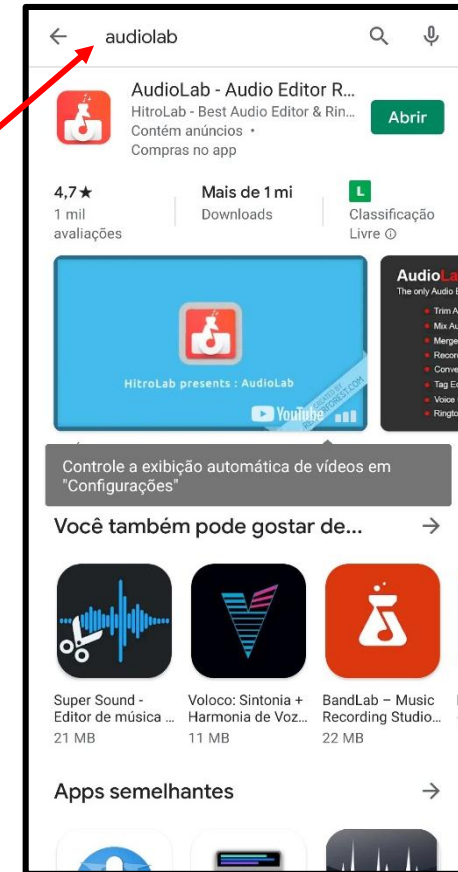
audiolab

AudioLab - Audio Editor R...
HitroLab - Best Audio Editor & Rin...
Contém anúncios •
Compras no app

Abrir

4,7★
1 mil avaliações

Mais de 1 mi
Downloads

L
Classificação Livre ⓘ

HitroLab presents : AudioLab

YouTube

AudioLa
The only Audio E

Trim A
Mix Au
Merge
Record
Conve
Tag Ed
Voice
Ringto

Controle a exibição automática de vídeos em "Configurações"

Você também pode gostar de...

Super Sound - Editor de música ...
21 MB

Voloco: Sintonia + Harmonia de Voz...
11 MB

BandLab – Music Recording Studio...
22 MB

Apps semelhantes